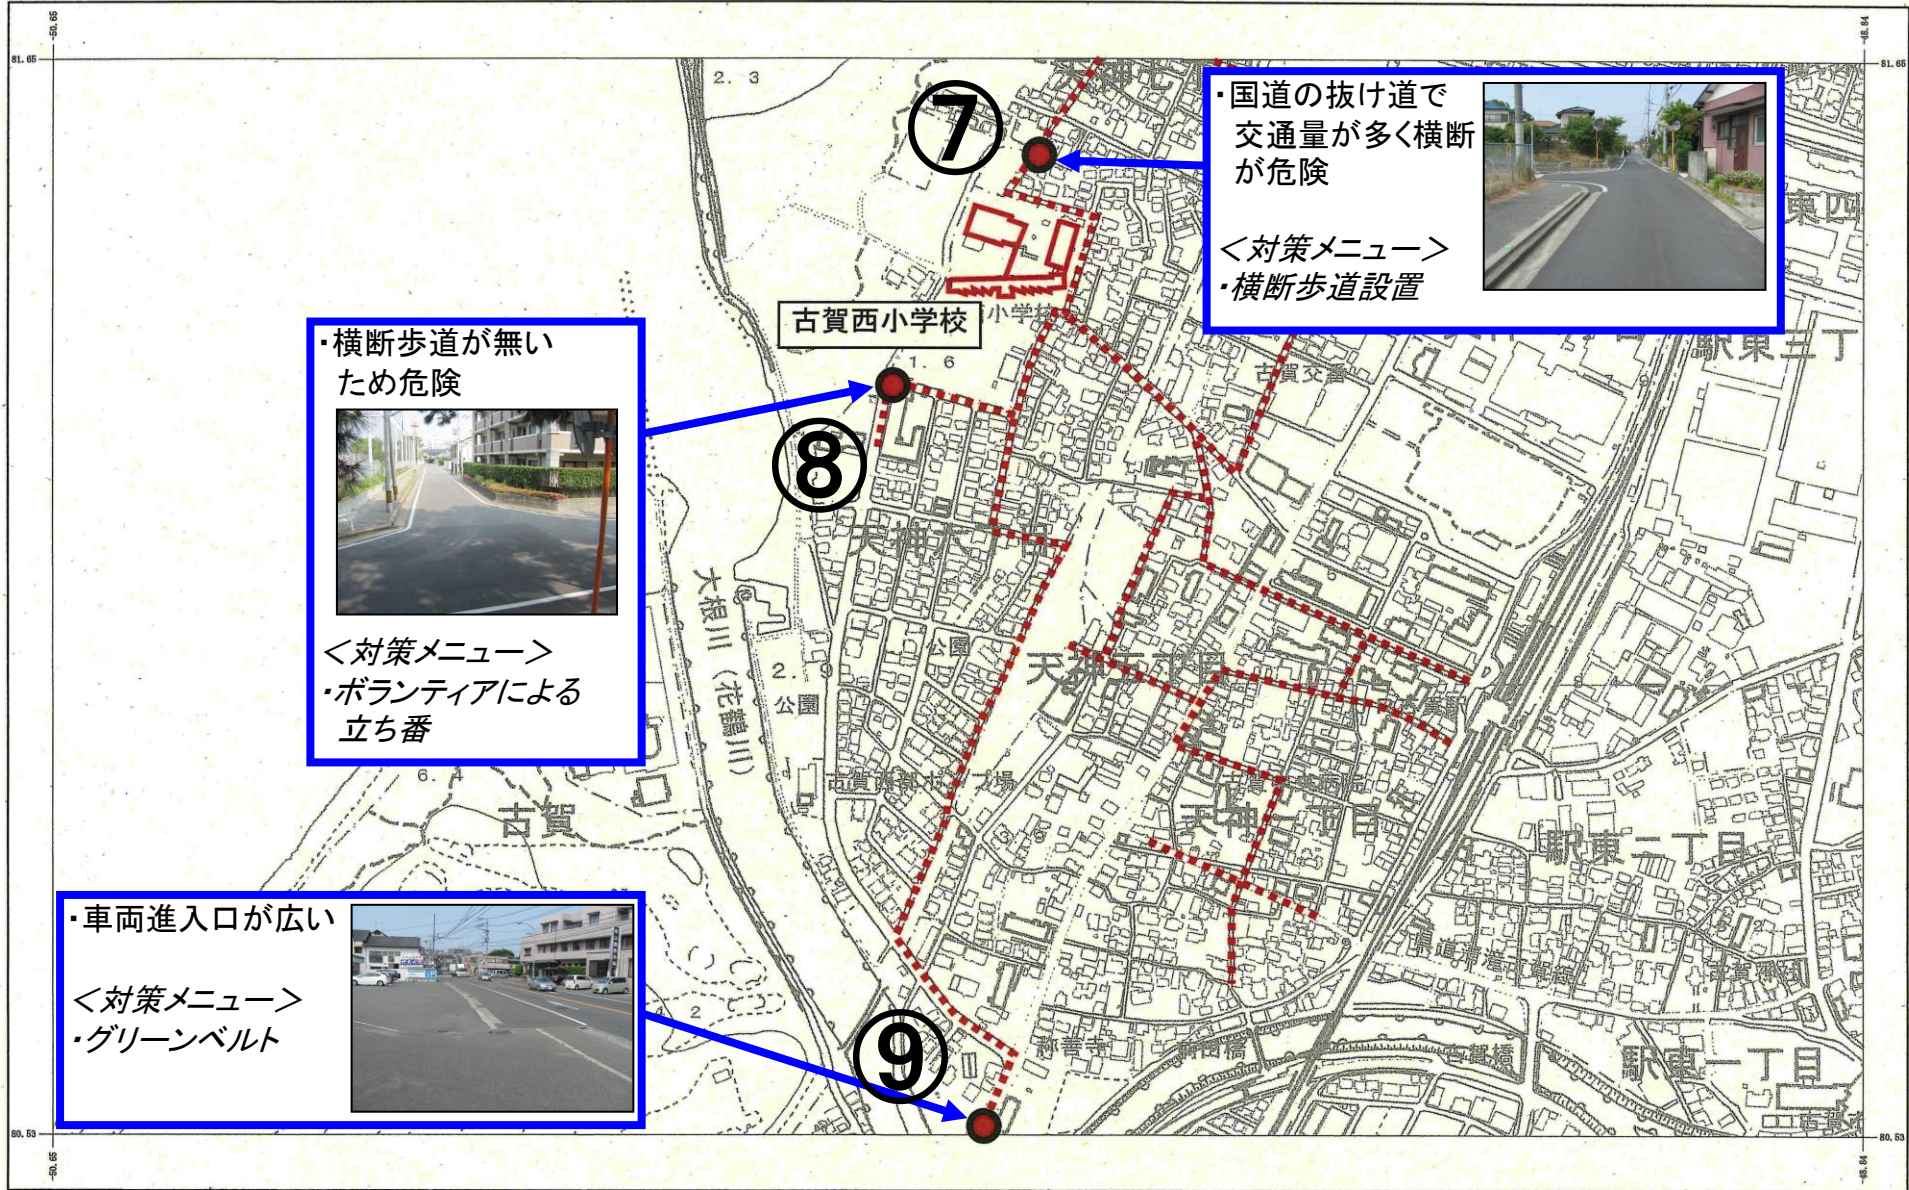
-50.65
81.65
2. 3
⑦
・国道の抜け道で交通量が多く横断が危険

＜対策メニュー＞
・横断歩道設置

東四
古賀西小学校
小学校
1. 6
駅東三丁
古賀交番
・横断歩道が無いため危険

＜対策メニュー＞
・ボランティアによる立ち番

⑧
天神六丁目
大根川（花鶴川）
公園
2. 9
公園
天神五丁目
古賀浄水場
6. 4
古賀
天神二丁目
駅東二丁目
・車両進入口が広い

＜対策メニュー＞
・グリーンベルト

⑨
2
称善寺
新田橋
古賀橋
駅東一丁目
80.53
-50.65
81.65
80.53
-48.84
-48.84